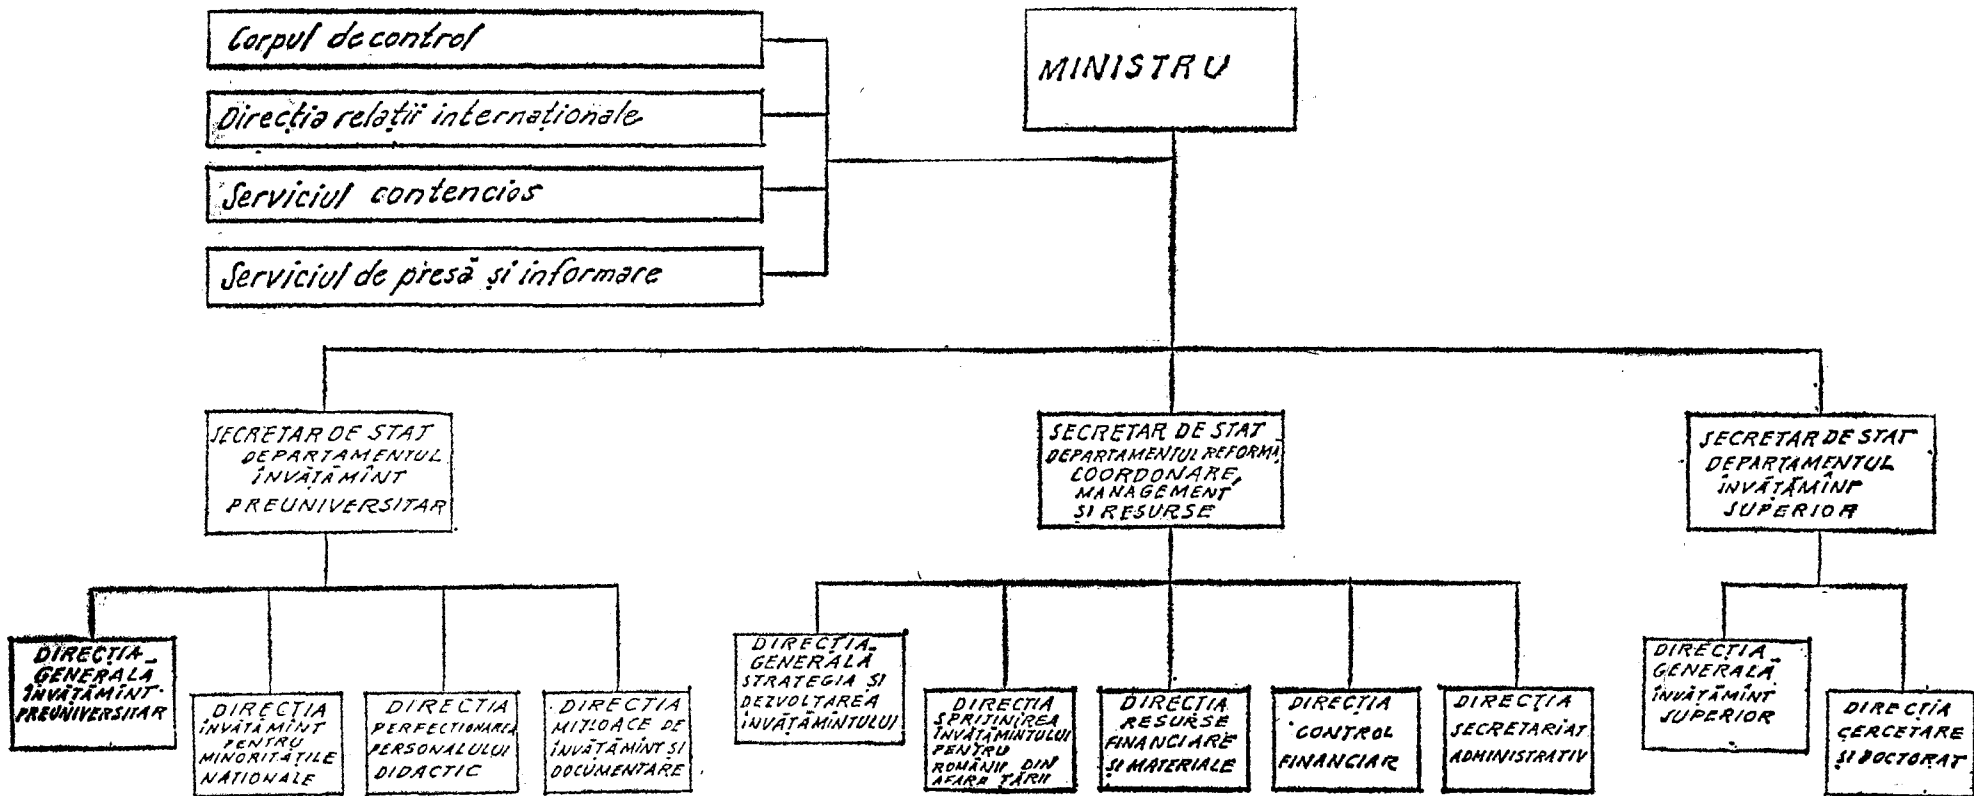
Corpul de control

Direcția relații internaționale

Serviciul contencios

Serviciul de presă și informare

MINISTRU

SECRETAR DE STAT DEPARTAMENTUL ÎNVĂȚĂMÎNT PREUNIVERSITAR

SECRETAR DE STAT DEPARTAMENTUL REFORMĂ, COORDONARE, MANAGEMENT ȘI RESURSE

SECRETAR DE STAT DEPARTAMENTUL ÎNVĂȚĂMÎNT SUPERIOR

DIRECȚIA GENERALĂ ÎNVĂȚĂMÎNT PREUNIVERSITAR

DIRECȚIA ÎNVĂȚĂMÎNT PENTRU MINORITĂȚILE NAȚIONALE

DIRECȚIA PERFECȚIONAREA PERSONALULUI DIDACTIC

DIRECȚIA MIJLOACE DE ÎNVĂȚĂMÎNT ȘI DOCUMENTARE

DIRECȚIA GENERALĂ STRATEGIA ȘI DEZVOLTAREA ÎNVĂȚĂMÎNTULUI

DIRECȚIA SPRIJINIREA ÎNVĂȚĂMÎNTULUI PENTRU ROMÂNII DIN AFARA ȚĂRII

DIRECȚIA RESURSE FINANCIARE ȘI MATERIALE

DIRECȚIA CONTROL FINANCIAR

DIRECȚIA SECRETARIAT ADMINISTRATIV

DIRECȚIA GENERALĂ ÎNVĂȚĂMÎNT SUPERIOR

DIRECȚIA CERCETARE ȘI DOCTORAT